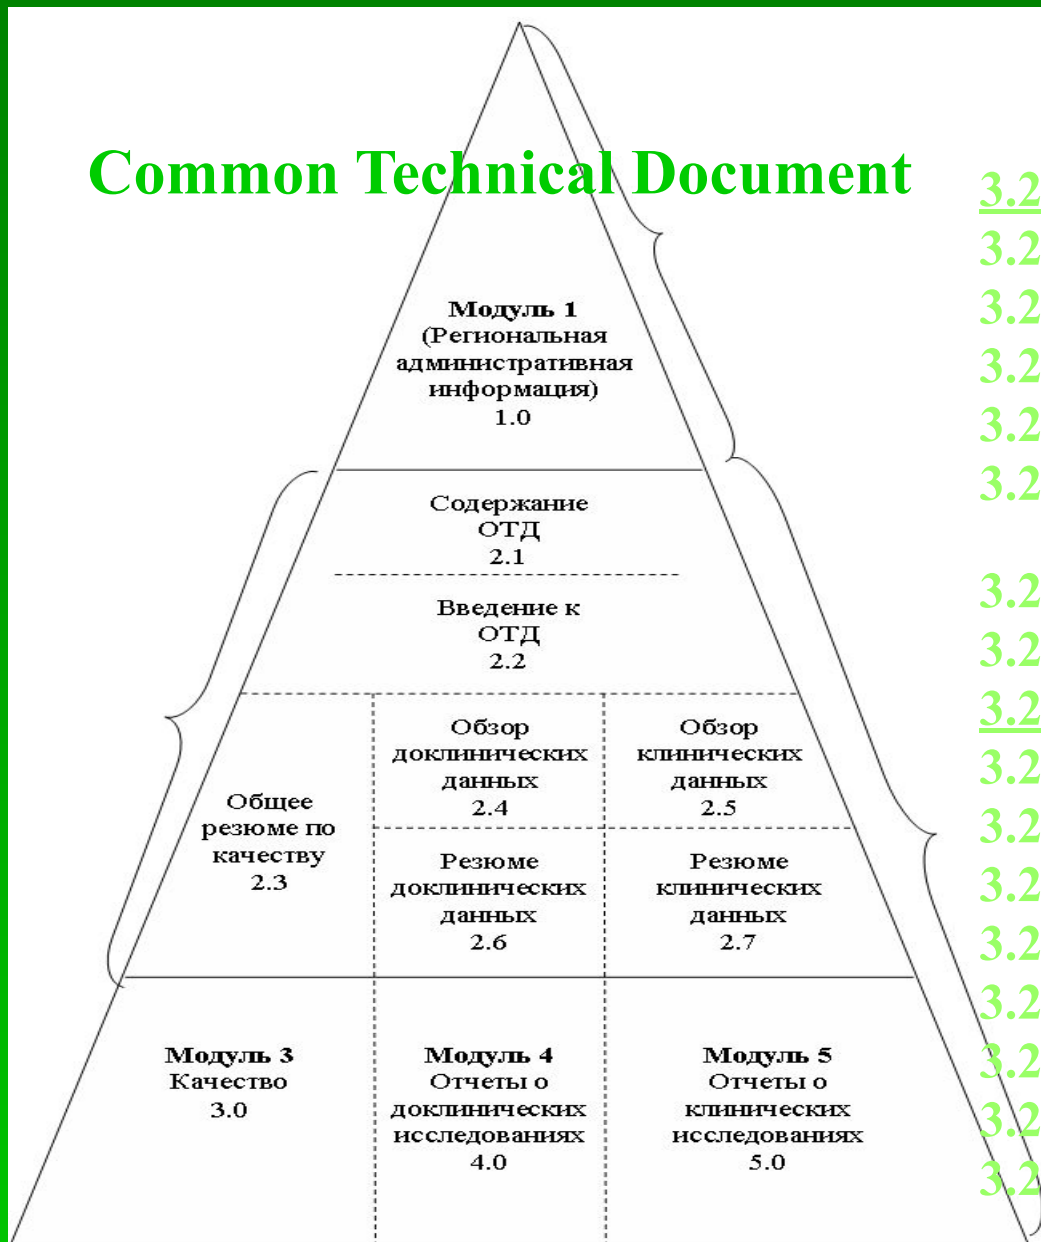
Common Technical Document

Модуль 1
(Региональная административная информация)
1.0

Содержание ОТД
2.1

Введение к ОТД
2.2

Общее резюме по качеству
2.3

Обзор доклинических данных
2.4

Обзор клинических данных
2.5

Резюме доклинических данных
2.6

Резюме клинических данных
2.7

Модуль 3
Качество
3.0

Модуль 4
Отчеты о доклинических исследованиях
4.0

Модуль 5
Отчеты о клинических исследованиях
5.0

3.2
3.2
3.2
3.2
3.2
3.2
3.2
3.2
3.2
3.2
3.2
3.2
3.2
3.2
3.2
3.2
3.2